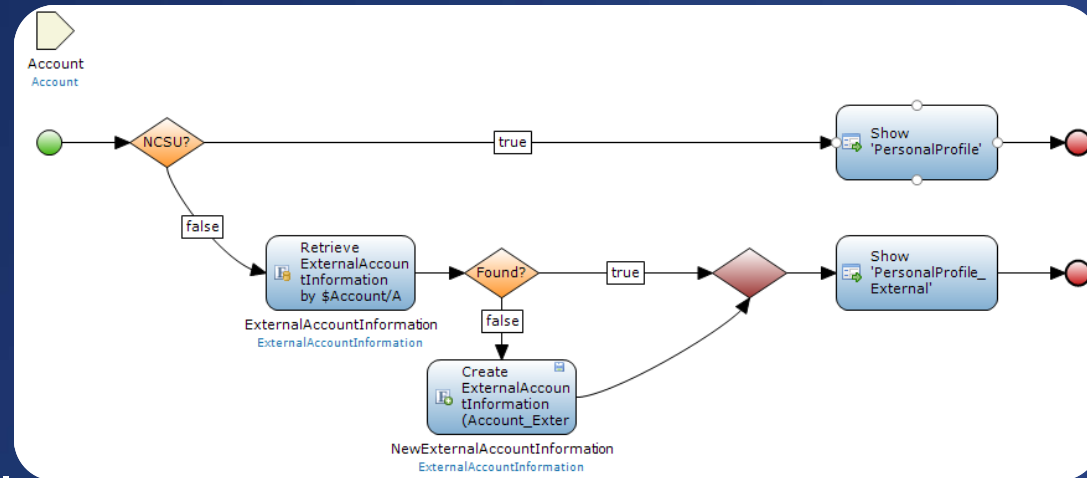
Account
Account

NCSU?

true

Show 'PersonalProfile'

false

Retrieve ExternalAccountInformation by $Account/A

ExternalAccountInformation
ExternalAccountInformation

Found?

true

Show 'PersonalProfile_External'

false

Create ExternalAccountInformation (Account_Exter

NewExternalAccountInformation
ExternalAccountInformation